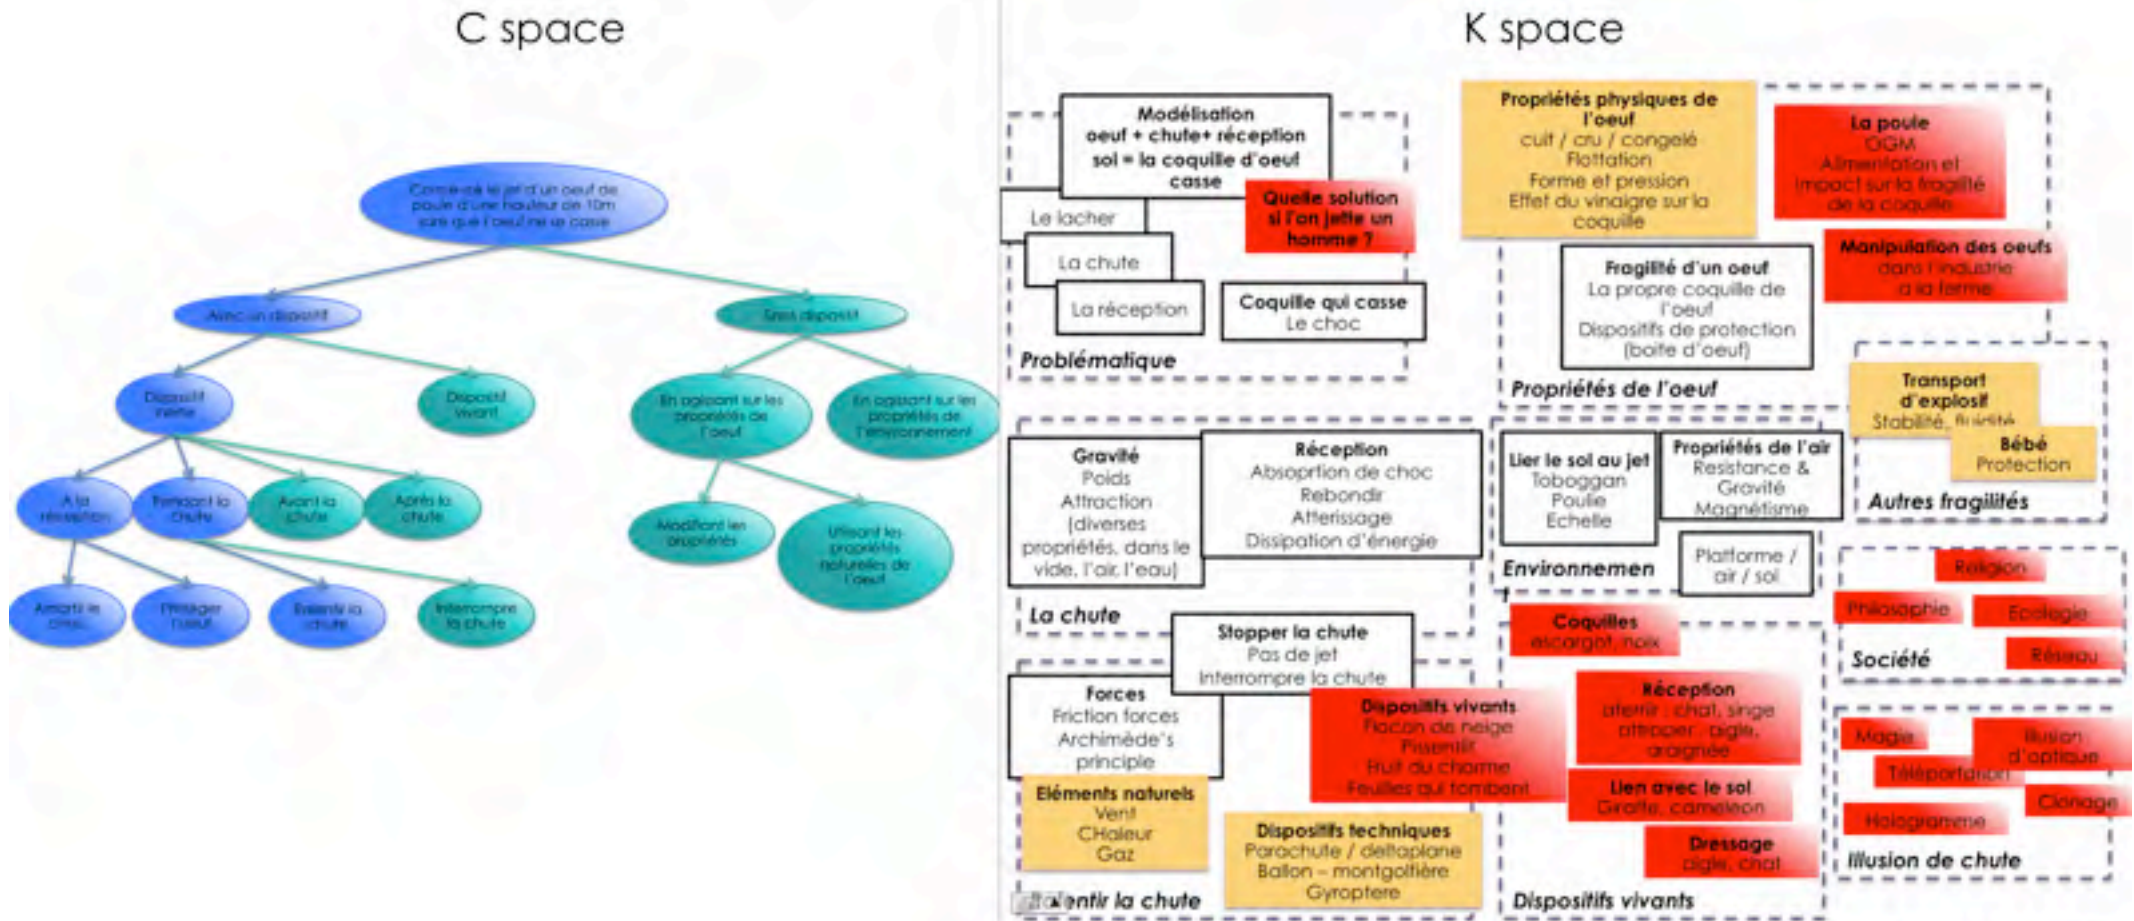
C space

Comment faire le jet d'un oeuf de poule d'une hauteur de 10m sans que l'oeuf ne se casse

Avec un dispositif

Sans dispositif

Dispositif inerte

Dispositif vivant

En agissant sur les propriétés de l'oeuf

En agissant sur les propriétés de l'environnement

A la réception

Pendant la chute

Avant la chute

Après la chute

Modifiant les propriétés

Utilisant les propriétés naturelles de l'oeuf

Amortir le choc

Protéger l'oeuf

Ralentir la chute

Interrompre la chute

K space

Modélisation
oeuf + chute+ réception sol = la coquille d'oeuf casse

Le lacher

La chute

La réception

Quelle solution si l'on jette un homme ?

Coquille qui casse
Le choc

Problématique

Propriétés physiques de l'oeuf
cuit / cru / congelé
Flottation
Forme et pression
Effet du vinaigre sur la coquille

La poule
OGM
Alimentation et impact sur la fragilité de la coquille

Manipulation des oeufs dans l'industrie à la ferme

Fragilité d'un oeuf
La propre coquille de l'oeuf
Dispositifs de protection (boite d'oeuf)

Propriétés de l'oeuf

Transport d'explosif
Stabilité, fluidité

Bébé
Protection

Autres fragilités

Gravité
Poids
Attraction
(diverses propriétés, dans le vide, l'air, l'eau)

Réception
Absorption de choc
Rebondir
Atterissage
Dissipation d'énergie

La chute

Lier le sol au jet
Toboggan
Poulie
Echelle

Propriétés de l'air
Resistance & Gravité
Magnétisme

Environnemen

Plateforme / air / sol

Religion

Philosophie

Ecologie

Réseau

Société

Coquilles
escargot, noix

Stopper la chute
Pas de jet
Interrompre la chute

Forces
Friction forces
Archimède's principle

Dispositifs vivants
Flocon de neige
Pissenlit
Fruit du charme
Feuilles qui tombent

Réception
atterrir : chat, singe
attraper : aigle, araignée

Lien avec le sol
Giraffe, caméléon

Dressage
aigle, chat

Magie

Illusion d'optique

Téléportation

Clonage

Hologramme

Illusion de chute

Eléments naturels
Vent
CHaleur
Gaz

Dispositifs techniques
Parachute / deltaplane
Ballon – montgolfière
Gyroptère

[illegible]entir la chute

Dispositifs vivants